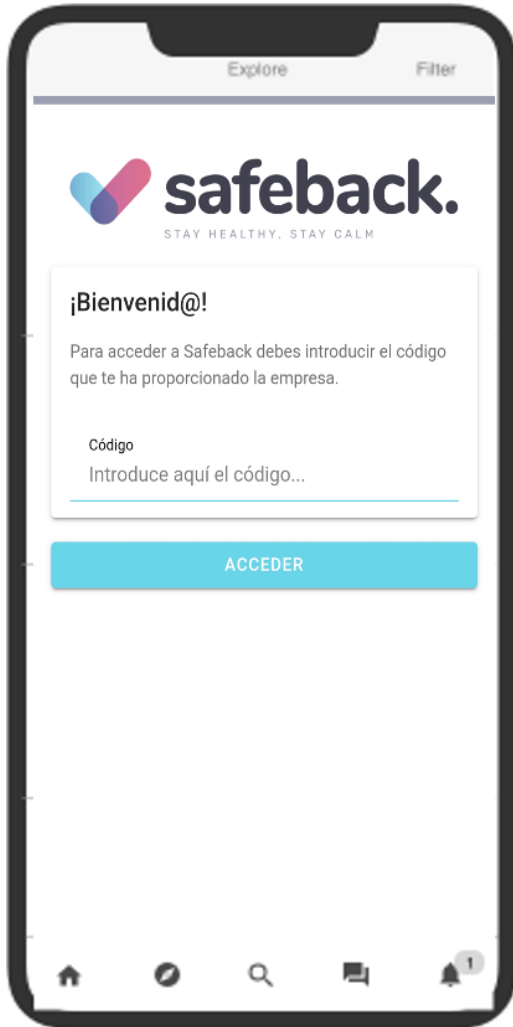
Explore Filter

safeback.

STAY HEALTHY, STAY CALM

¡Bienvenid@!

Para acceder a Safeback debes introducir el código que te ha proporcionado la empresa.

Código

Introduce aquí el código...

ACCEDER

1